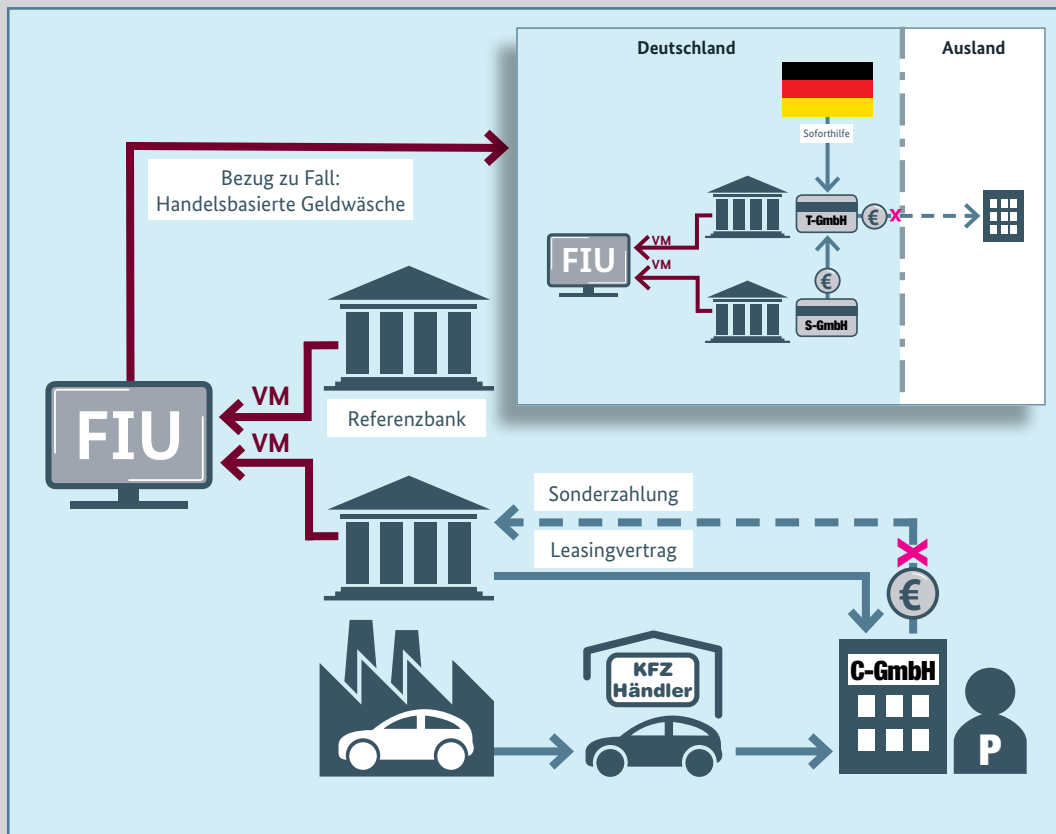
Deutschland

Ausland

Soforthilfe

T-GmbH

€

x

FIU

VM

VM

€

S-GmbH

Bezug zu Fall: Handelsbasierte Geldwäsche

FIU

VM

VM

Referenzbank

Sonderzahlung

Leasingvertrag

x

€

KFZ Händler

C-GmbH

P